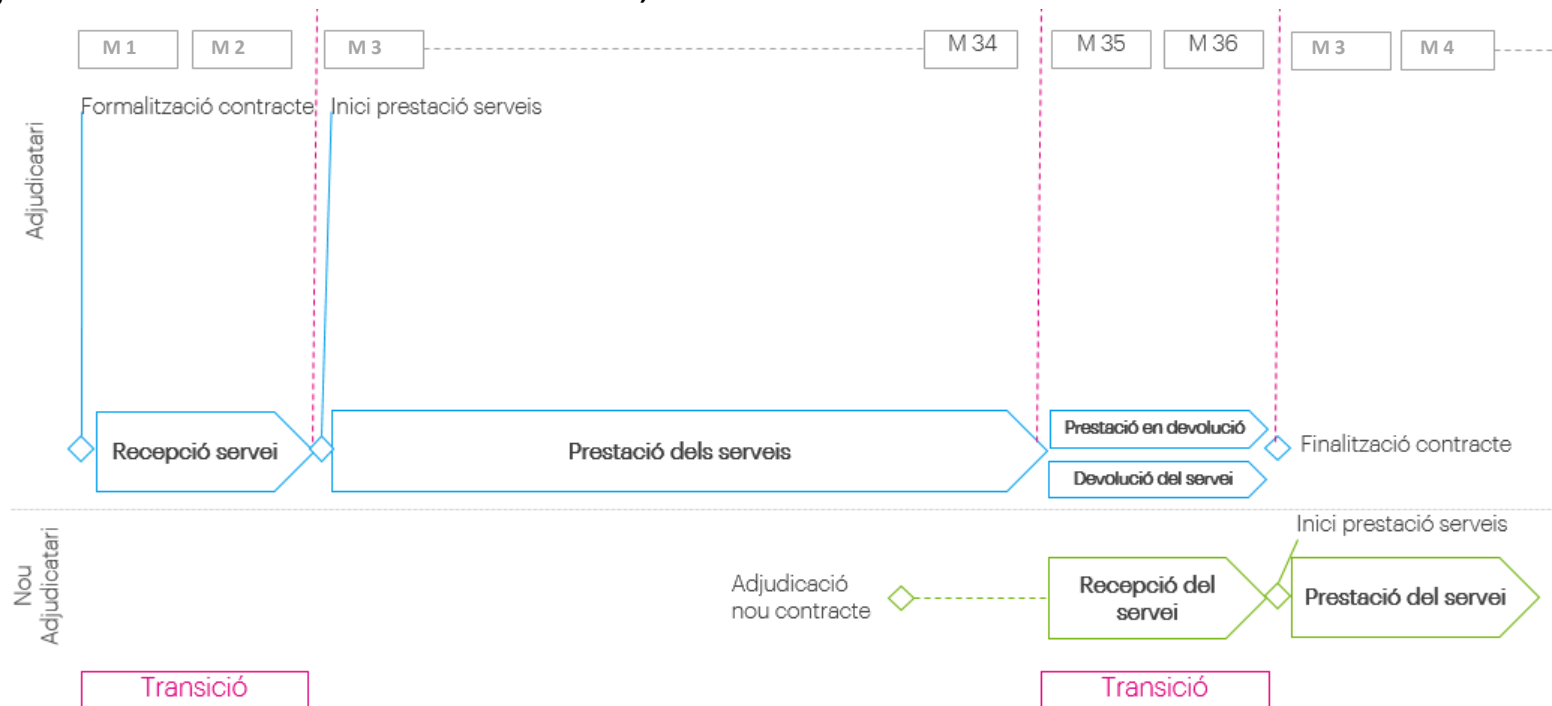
M 1
M 2
M 3
M 34
M 35
M 36
M 3
M 4

Adjudicatari

Formalització contracte
Inici prestació serveis

Recepció servei
Prestació dels serveis
Prestació en devolució
Devolució del servei
Finalització contracte

Nou Adjudicatari

Inici prestació serveis
Adjudicació nou contracte
Recepció del servei
Prestació del servei

Transició
Transició